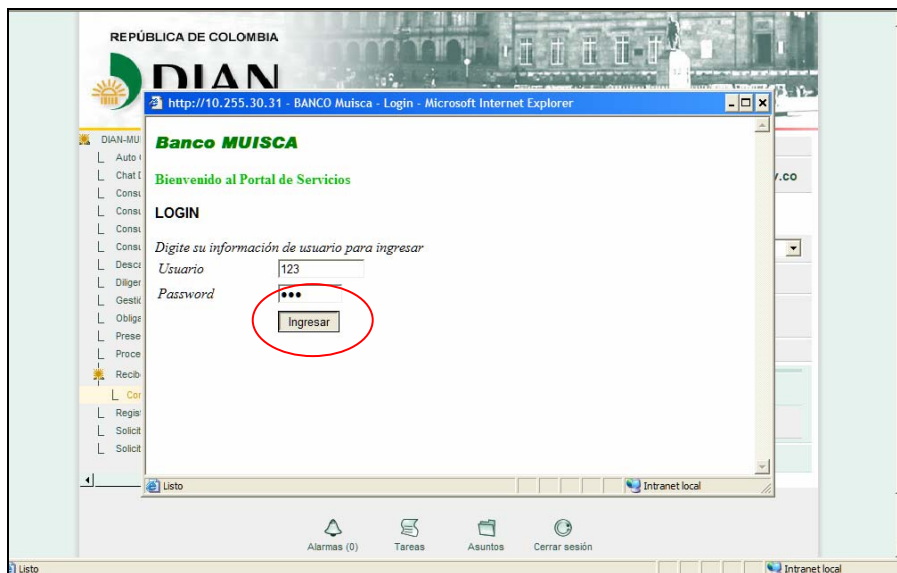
REPÚBLICA DE COLOMBIA

DIAN

http://10.255.30.31 - BANCO Muisca - Login - Microsoft Internet Explorer

DIAN-MU

Auto

Chat

Consu

Consu

Consu

Consu

Desca

Diliger

Gestic

Obliga

Prese

Proce

Recib

Cor

Regis

Solicit

Solicit

.co

Banco MUISCA

Bienvenido al Portal de Servicios

LOGIN

Digite su información de usuario para ingresar

Usuario 123

Password •••

Ingresar

Listo

Intranet local

Alarmas (0)

Tareas

Asuntos

Cerrar sesión

Listo

Intranet local